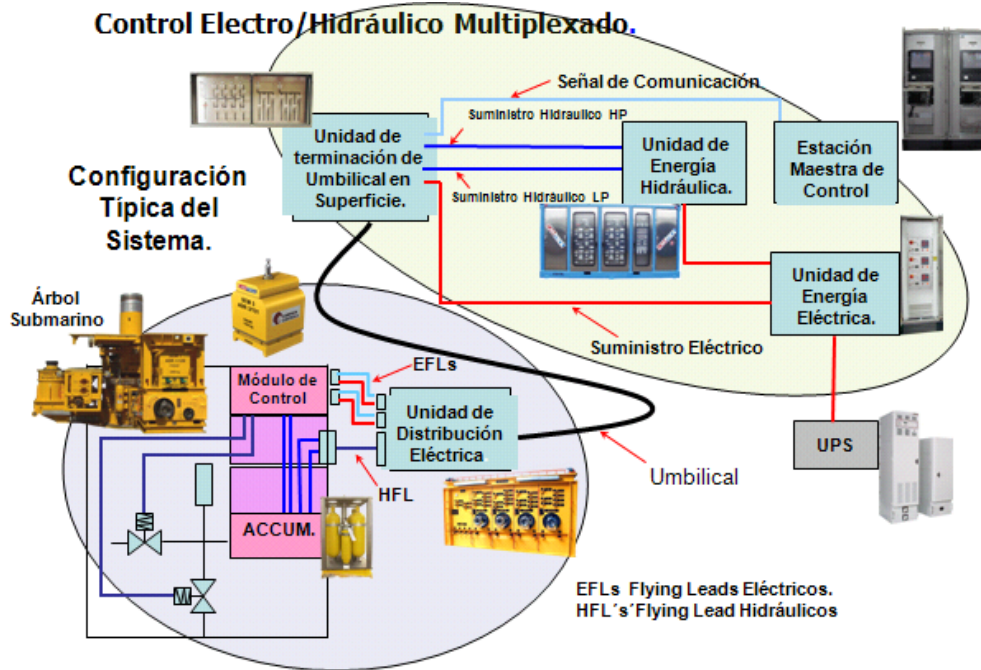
Control Electro/Hidráulico Multiplexado.

Configuración Típica del Sistema.

Señal de Comunicación

Suministro Hidraulico HP

Unidad de terminación de Umbilical en Superficie.

Unidad de Energía Hidráulica.

Estación Maestra de Control

Suministro Hidráulico LP

Unidad de Energía Eléctrica.

Suministro Eléctrico

Árbol Submarino

Módulo de Control

EFLs

Unidad de Distribución Eléctrica

Umbilical

UPS

HFL

ACCUM.

M

EFLs Flying Leads Eléctricos.
HFL´s´Flying Lead Hidráulicos